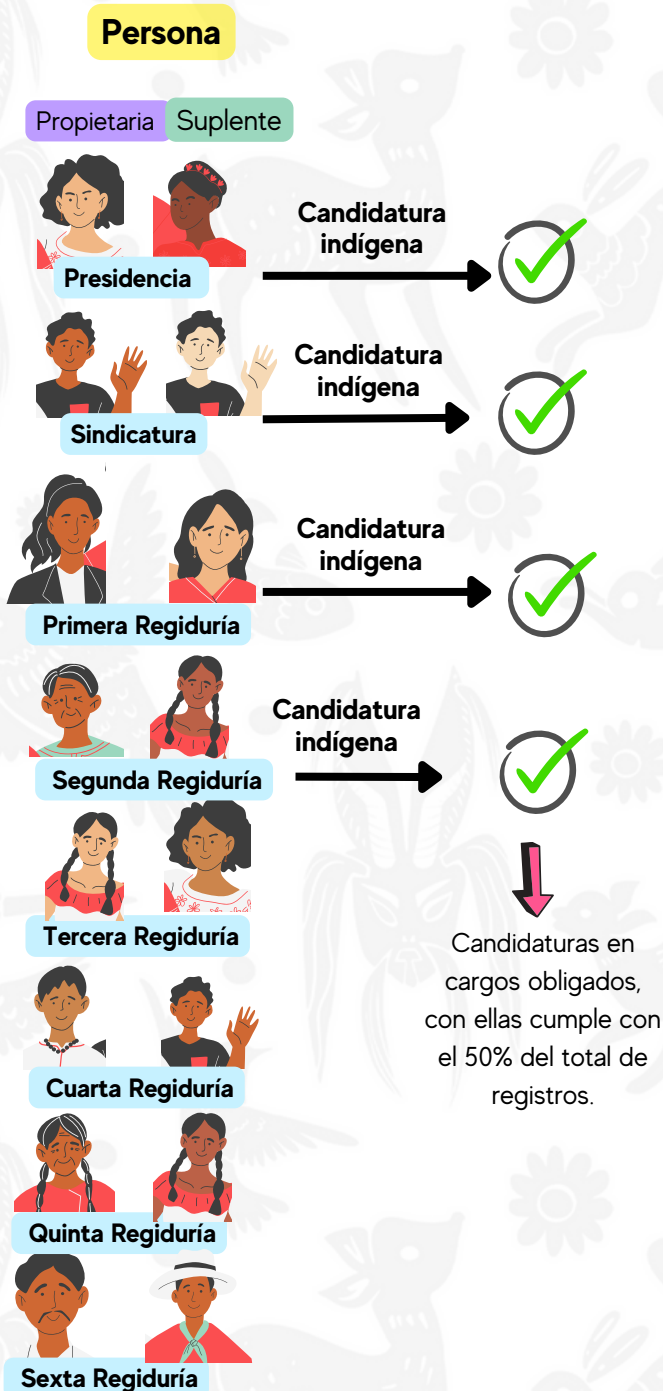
Persona

Propietaria Suplente

Presidencia

Candidatura indígena

Sindicatura

Candidatura indígena

Primera Regiduría

Candidatura indígena

Segunda Regiduría

Candidatura indígena

Tercera Regiduría

Candidaturas en cargos obligados, con ellas cumple con el 50% del total de registros.

Cuarta Regiduría

Quinta Regiduría

Sexta Regiduría